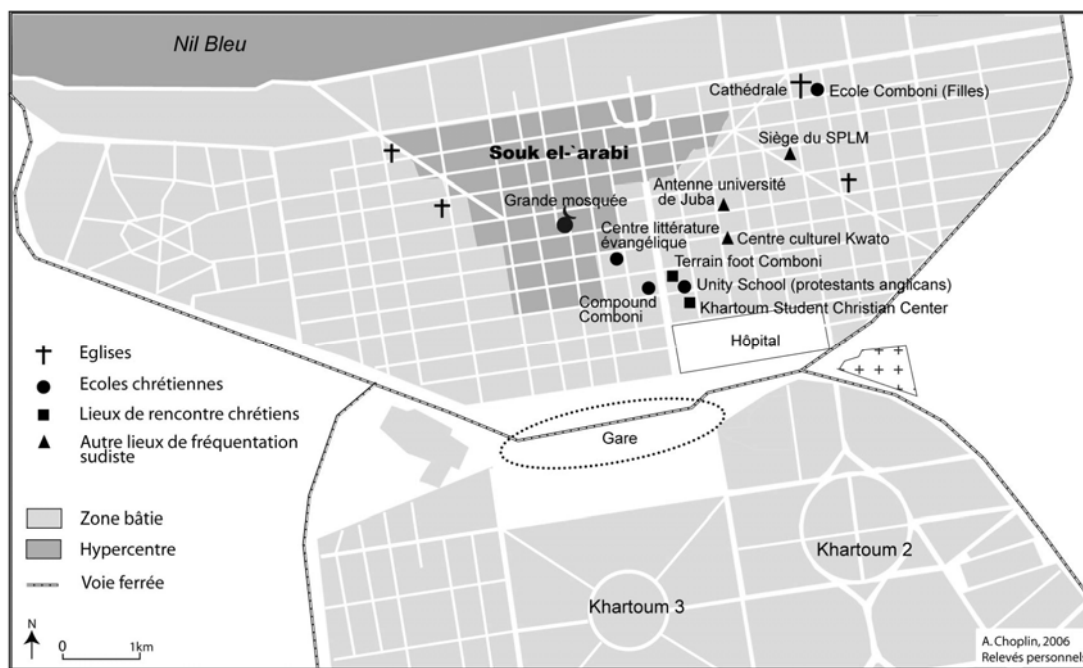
Nil Bleu

Cathédrale

Ecole Comboni (Filles)

Siège du SPLM

Souk el-`arabi

Antenne université de Juba

Grande mosquée

Centre littérature évangélique

Centre culturel Kwato

Terrain foot Comboni

Unity School (protestants anglicans)

Compound Comboni

Khartoum Student Christian Center

Hôpital

Eglises

Ecoles chrétiennes

Lieux de rencontre chrétiens

Autre lieux de fréquentation sudiste

Gare

Zone bâtie

Hypercentre

Voie ferrée

Khartoum 2

Khartoum 3

N

0 1km

A. Choplin, 2006
Relevés personnel